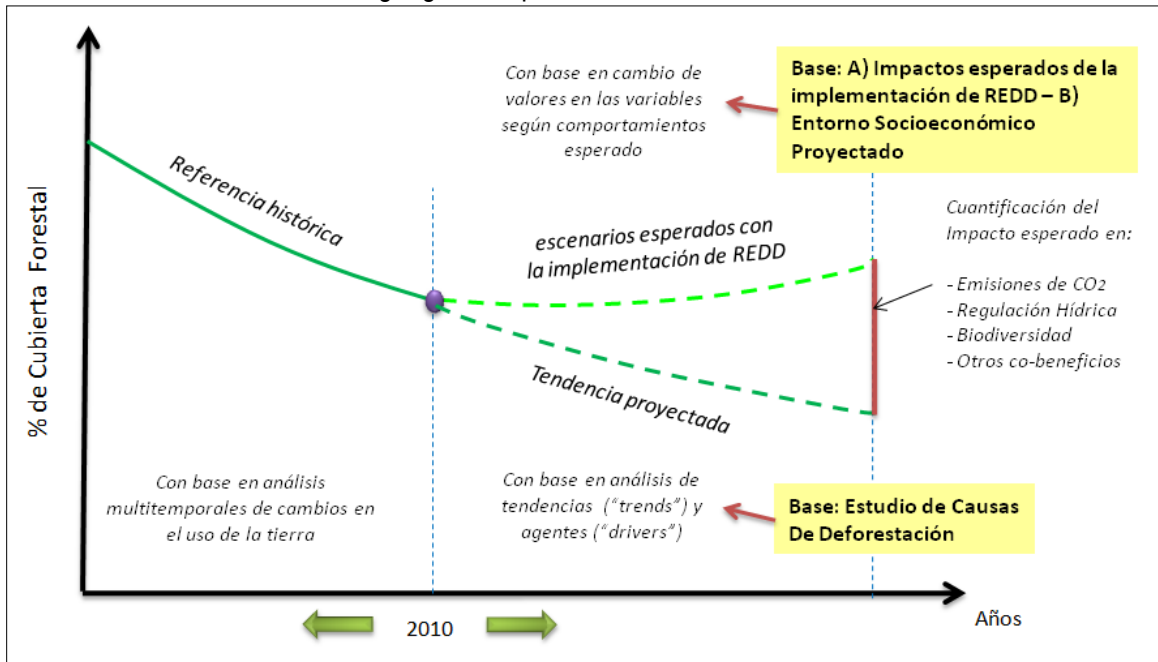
Con base en cambio de valores en las variables según comportamientos esperado

Base: A) Impactos esperados de la implementación de REDD – B) Entorno Socioeconómico Proyectado

% de Cubierta Forestal

Referencia histórica

escenarios esperados con la implementación de REDD

Cuantificación del Impacto esperado en:

- Emisiones de $CO_2$
- Regulación Hídrica
- Biodiversidad
- Otros co-beneficios

Tendencia proyectada

Con base en análisis multitemporales de cambios en el uso de la tierra

Con base en análisis de tendencias ("trends") y agentes ("drivers")

Base: Estudio de Causas De Deforestación

2010

Años